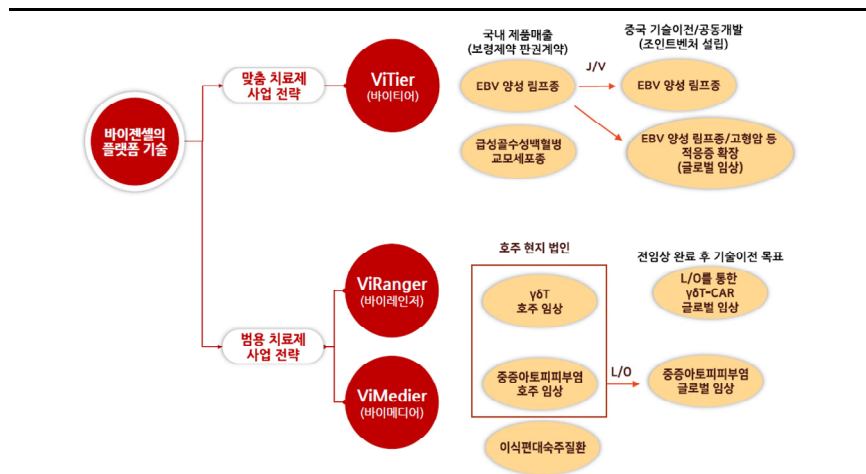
바이젠셀의
플랫폼 기술

맞춤 치료제
사업 전략

ViTier
(바이티어)

국내 제품매출
(보령제약 판권계약)

EBV 양성 림프종

급성골수성백혈병
교모세포종

J/V

중국 기술이전/공동개발
(조인트벤처 설립)

EBV 양성 림프종

EBV 양성 림프종/고형암 등
적응증 확장
(글로벌 임상)

범용 치료제
사업 전략

ViRanger
(바이레인저)

ViMedier
(바이메디어)

호주 현지 법인

γδT
호주 임상

중증아토피피부염
호주 임상

이식편대숙주질환

L/O

전임상 완료 후 기술이전 목표

L/O를 통한
γδT-CAR
글로벌 임상

중증아토피피부염
글로벌 임상